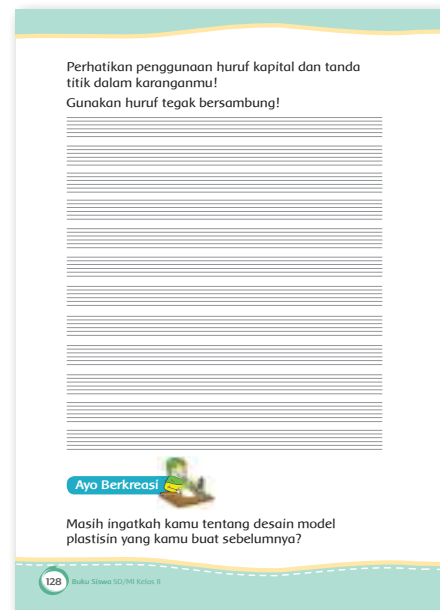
Perhatikan penggunaan huruf kapital dan tanda titik dalam karanganmu!

Gunakan huruf tegak bersambung!

Ayo Berkreasi

Masih ingatkah kamu tentang desain model plastisin yang kamu buat sebelumnya?

128 Buku Siswa SD/MI Kelas II